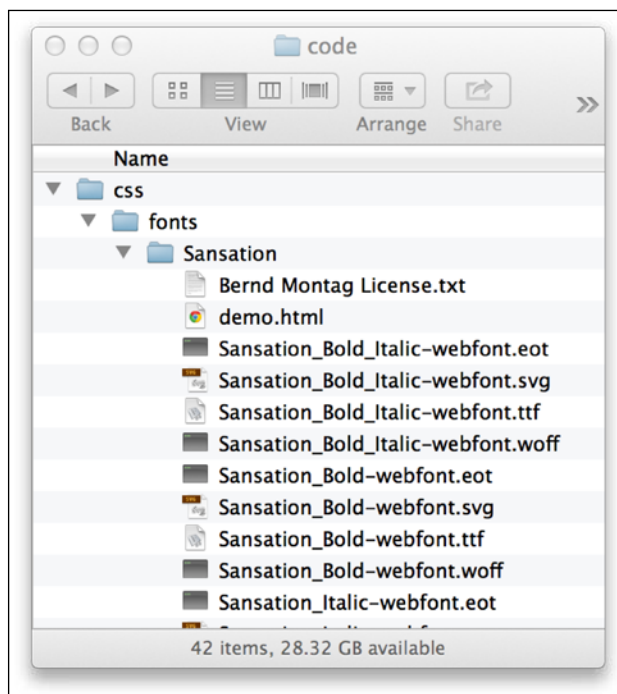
code

Back View Arrange Share

Name

css

fonts

Sansation

Bernd Montag License.txt

demo.html

Sansation_Bold_Italic-webfont.eot

Sansation_Bold_Italic-webfont.svg

Sansation_Bold_Italic-webfont.ttf

Sansation_Bold_Italic-webfont.woff

Sansation_Bold-webfont.eot

Sansation_Bold-webfont.svg

Sansation_Bold-webfont.ttf

Sansation_Bold-webfont.woff

Sansation_Italic-webfont.eot

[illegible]

42 items, 28.32 GB available